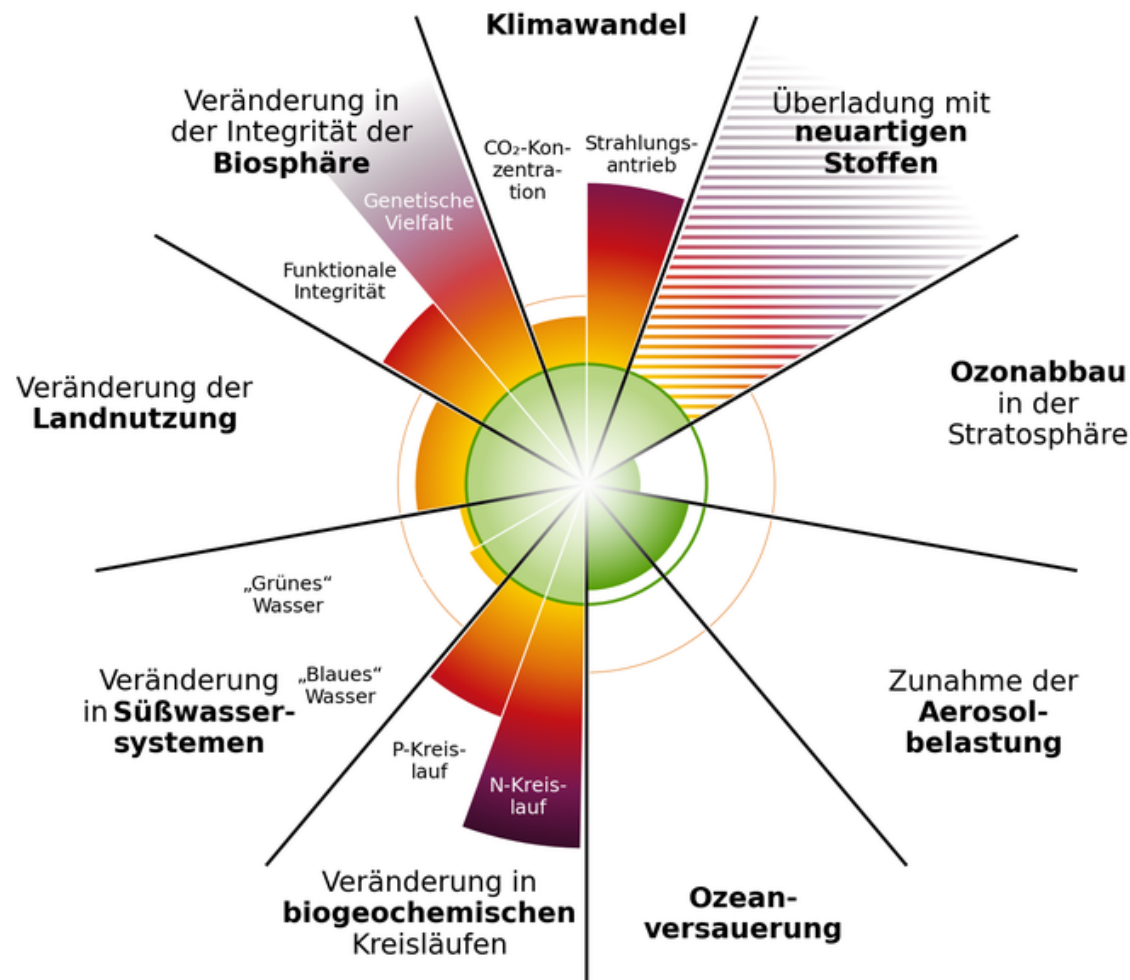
Klimawandel

Veränderung in der Integrität der Biosphäre

CO₂-Konzentration

Strahlungsantrieb

Überladung mit neuartigen Stoffen

Genetische Vielfalt

Funktionale Integrität

Veränderung der Landnutzung

Ozonabbau in der Stratosphäre

„Grünes“ Wasser

„Blaues“ Wasser

Veränderung in Süßwassersystemen

P-Kreislauf

N-Kreislauf

Zunahme der Aerosolbelastung

Veränderung in biogeochemischen Kreisläufen

Ozeanversauerung